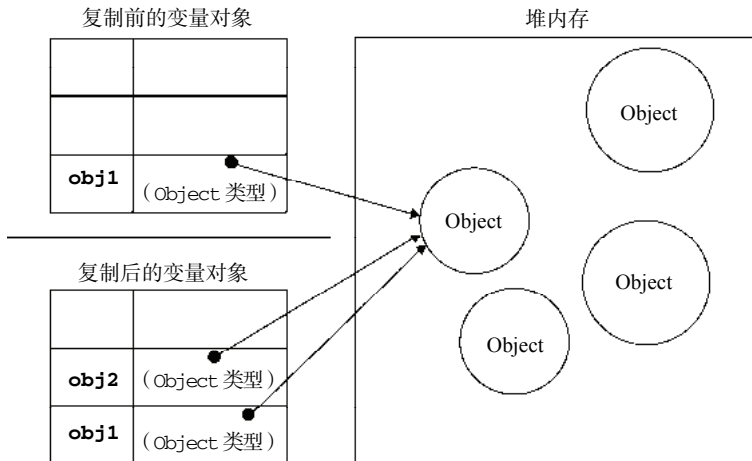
复制前的变量对象

| | |
|---|---|
| | |
| | |
| **obj1** | （Object 类型） |

复制后的变量对象

| | |
|---|---|
| | |
| **obj2** | （Object 类型） |
| **obj1** | （Object 类型） |

堆内存

Object

Object

Object

Object